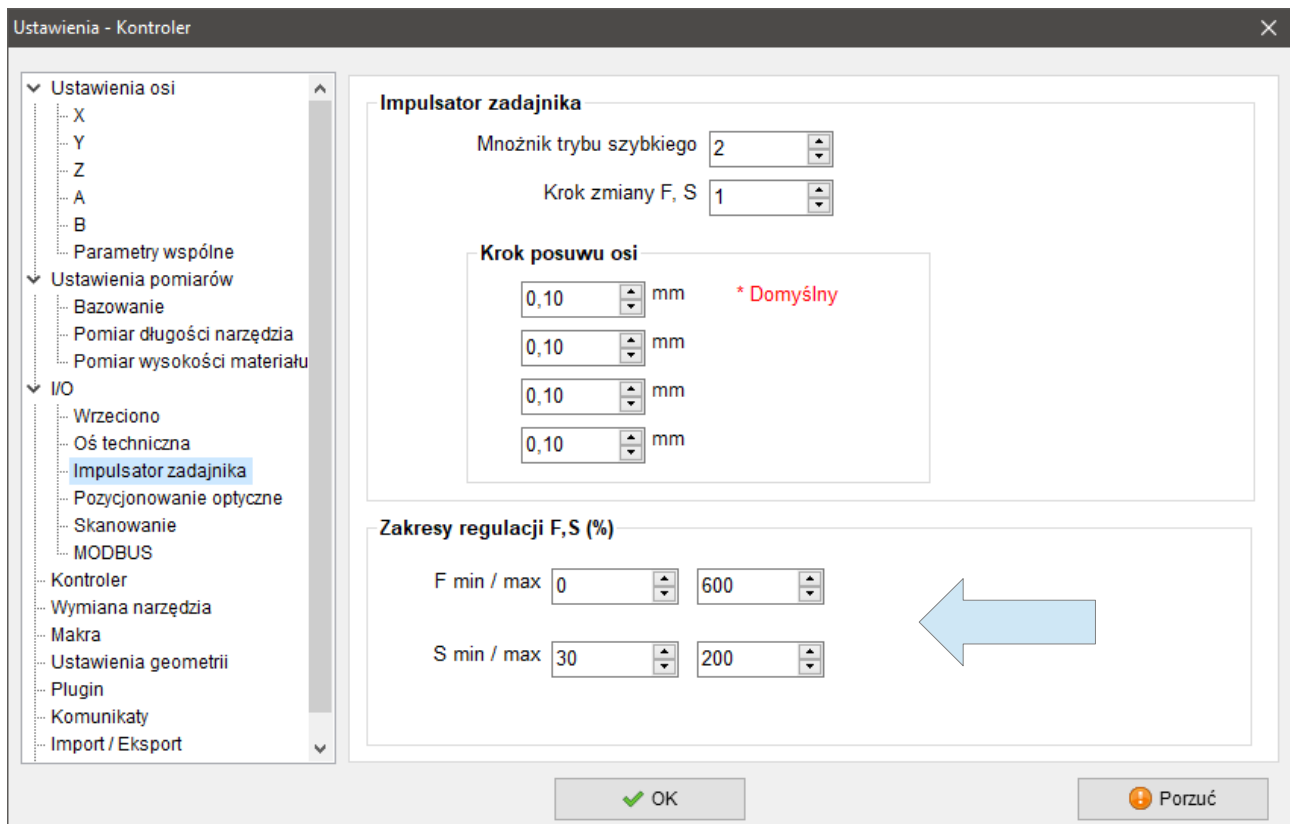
Ustawienia - Kontroler

Ustawienia osi
X
Y
Z
A
B
Parametry wspólne
Ustawienia pomiarów
Bazowanie
Pomiar długości narzędzia
Pomiar wysokości materiału
I/O
Wrzeciono
Oś techniczna
Impulsator zadajnika
Pozycjonowanie optyczne
Skanowanie
MODBUS
Kontroler
Wymiana narzędzia
Makra
Ustawienia geometrii
Plugin
Komunikaty
Import / Eksport

Impulsator zadajnika
Mnożnik trybu szybkiego 2
Krok zmiany F, S 1

Krok posuwu osi
0,10 mm * Domyślny
0,10 mm
0,10 mm
0,10 mm

Zakresy regulacji F,S (%)
F min / max 0 600
S min / max 30 200

OK
Porzuć